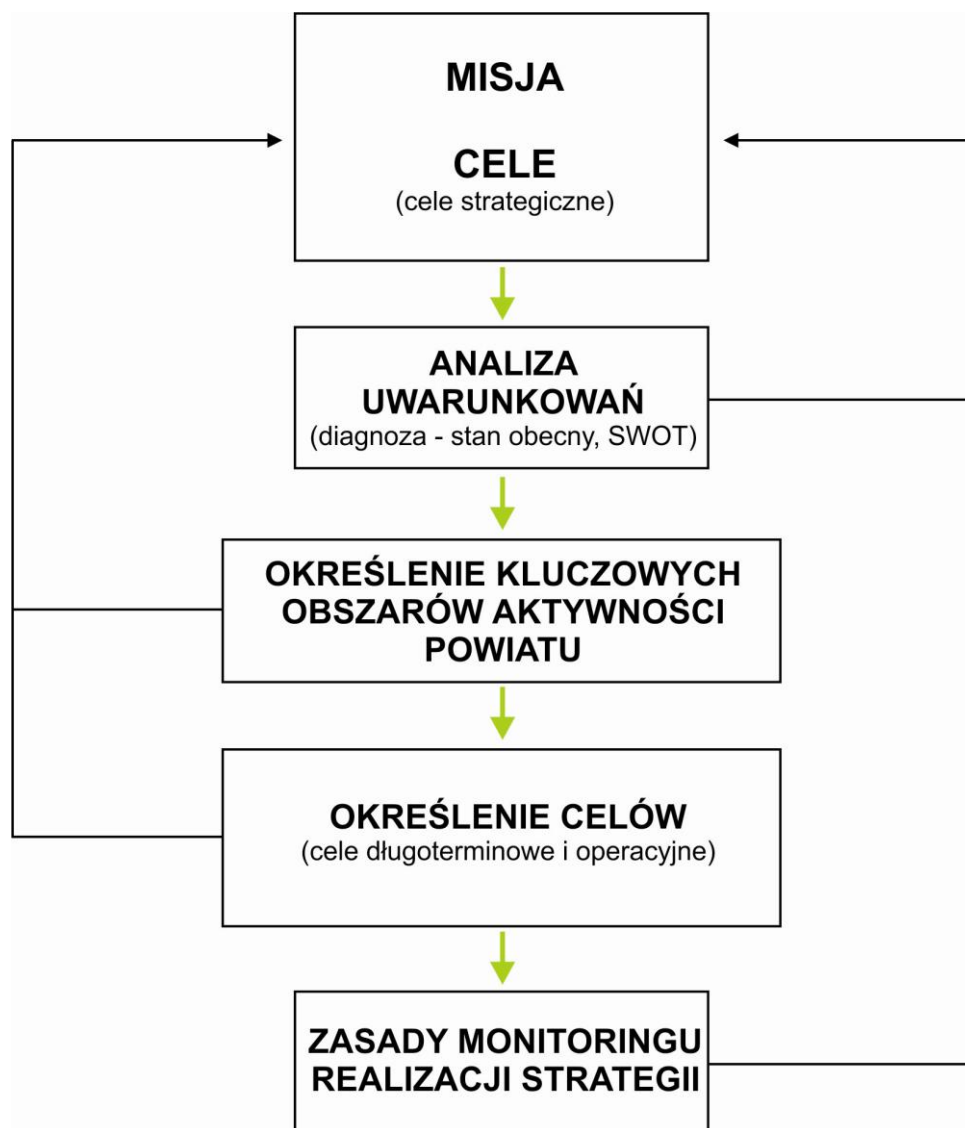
MISJA

CELE
(cele strategiczne)

ANALIZA UWARUNKOWAŃ
(diagnoza - stan obecny, SWOT)

OKREŚLENIE KLUCZOWYCH OBSZARÓW AKTYWNOŚCI POWIATU

OKREŚLENIE CELÓW
(cele długoterminowe i operacyjne)

ZASADY MONITORINGU REALIZACJI STRATEGII